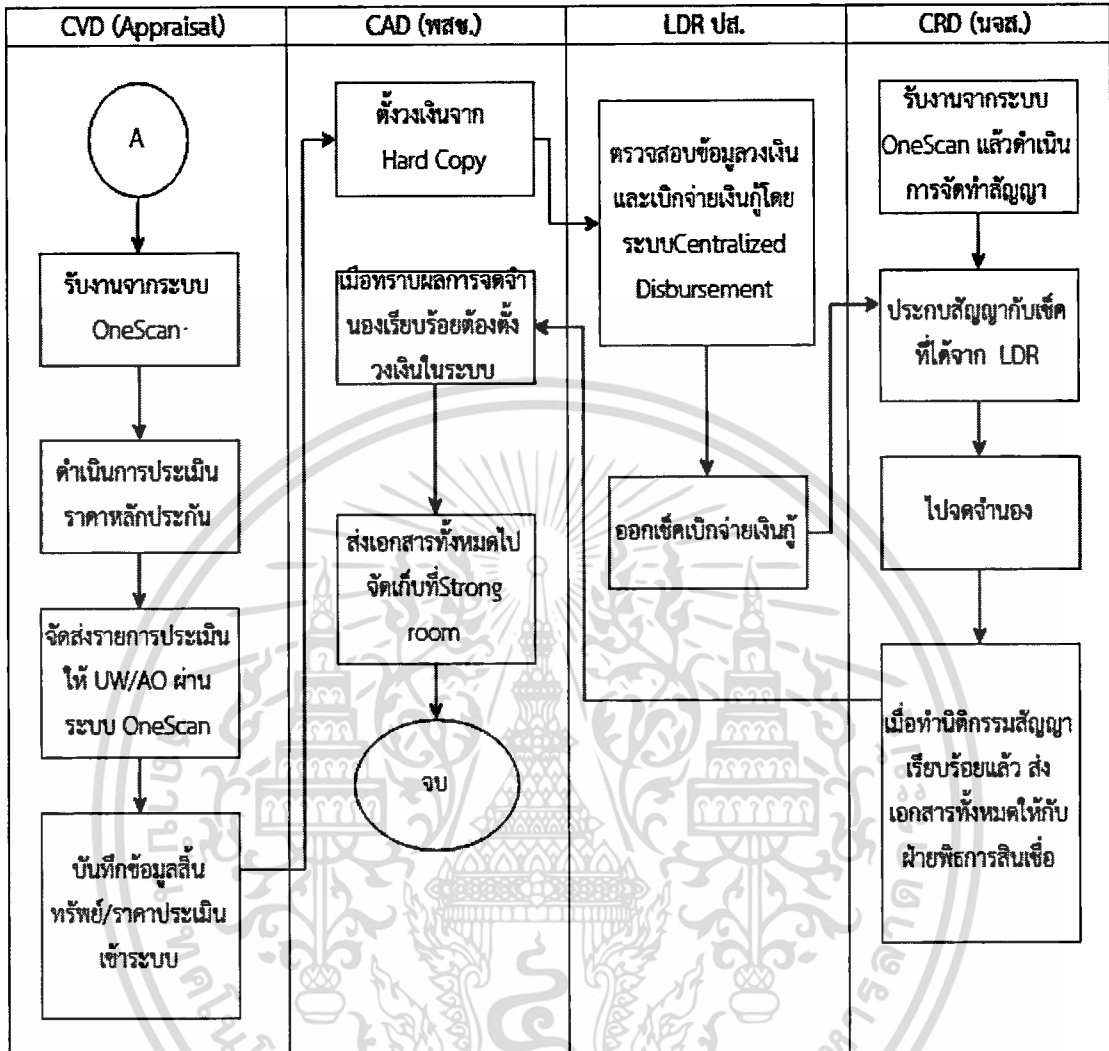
| CVD (Appraisal) | CAD (พสช.) | LDR ปส. | CRD (นจส.) |
|---|---|---|---|

A

รับงานจากระบบ OneScan·

ดำเนินการประเมินราคาหลักประกัน

จัดส่งรายการประเมินให้ UW/AO ผ่านระบบ OneScan

บันทึกข้อมูลสิ้นทรัพย์/ราคาประเมินเข้าระบบ

ตั้งวงเงินจาก Hard Copy

เมื่อทราบผลการจดจำนองเรียบร้อยต้องตั้งวงเงินในระบบ

ส่งเอกสารทั้งหมดไปจัดเก็บที่Strong room

จบ

ตรวจสอบข้อมูลวงเงินและเบิกจ่ายเงินกู้โดยระบบCentralized Disbursement

ออกเช็คเบิกจ่ายเงินกู้

รับงานจากระบบ OneScan แล้วดำเนินการจัดทำสัญญา

ประกบสัญญากับเช็คที่ได้จาก LDR

ไปจดจำนอง

เมื่อทำนิติกรรมสัญญาเรียบร้อยแล้ว ส่งเอกสารทั้งหมดให้กับฝ่ายพิธการสินเชื่อ